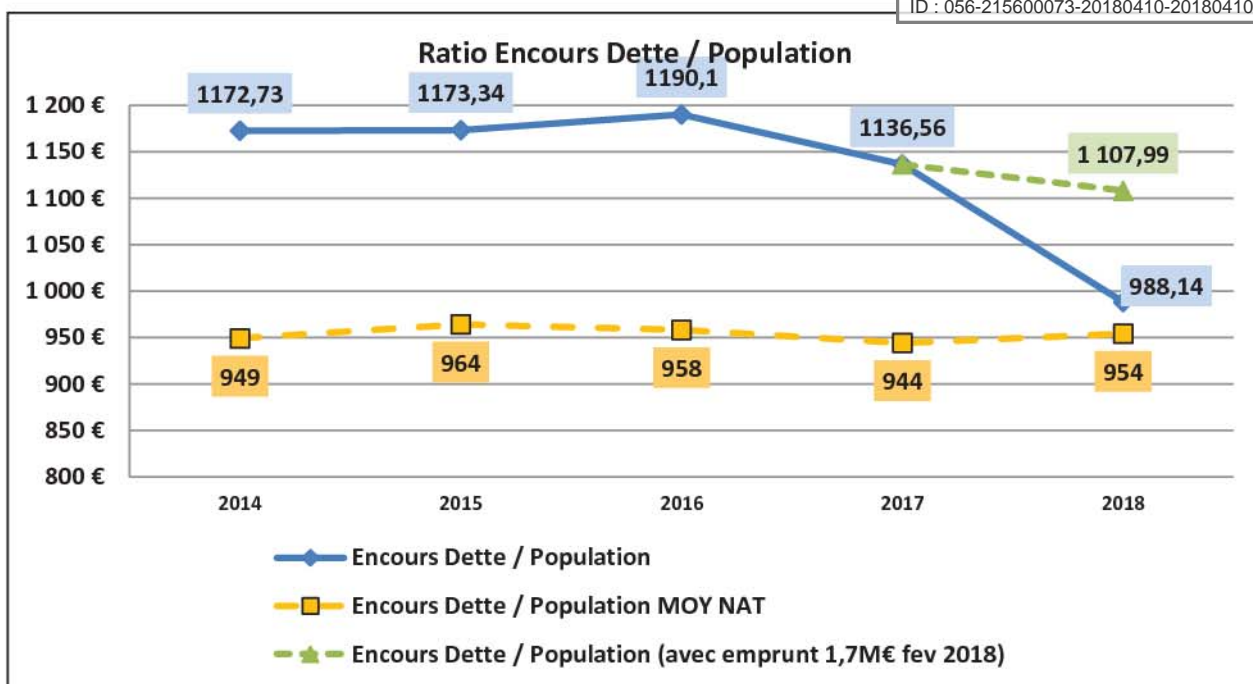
ID : 056-215600073-20180410-20180410

Ratio Encours Dette / Population

1 200 €
1 150 €
1 100 €
1 050 €
1 000 €
950 €
900 €
850 €
800 €

1172,73
1173,34
1190,1
1136,56
1 107,99
988,14

949
964
958
944
954

2014
2015
2016
2017
2018

Encours Dette / Population
Encours Dette / Population MOY NAT
Encours Dette / Population (avec emprunt 1,7M€ fev 2018)